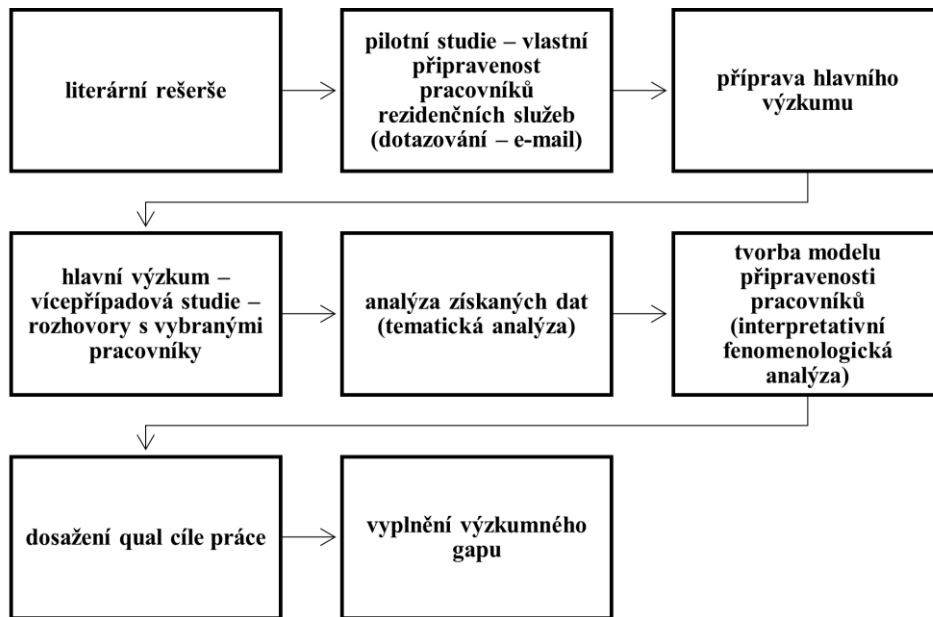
literární rešerše

pilotní studie – vlastní připravenost pracovníků rezidenčních služeb (dotazování – e-mail)

příprava hlavního výzkumu

hlavní výzkum – vícepřípadová studie – rozhovory s vybranými pracovníky

analýza získaných dat (tematická analýza)

tvorba modelu připravenosti pracovníků (interpretativní fenomenologická analýza)

dosažení qual cíle práce

vyplnění výzkumného gapu